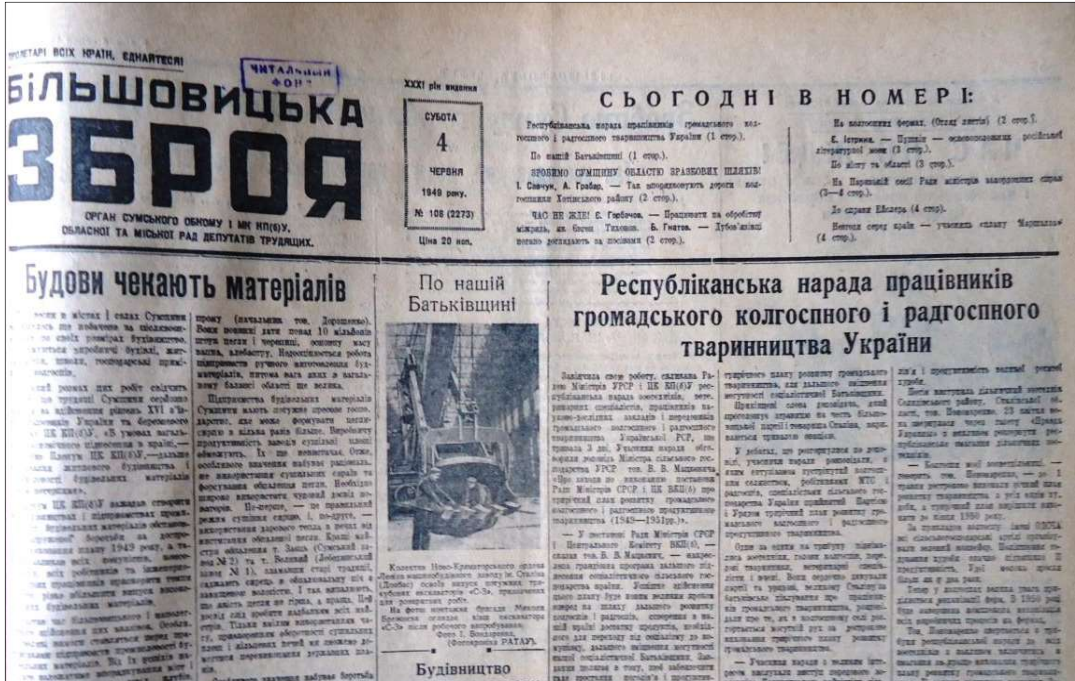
ПРОЛЕТАРІ ВСІХ КРАЇН, ЄДНАЙТЕСЯ!

ЧИТАЛЬНИЙ ФОНД

БІЛЬШОВИЦЬКА ЗБРОЯ

ОРГАН СУМСЬКОГО ОБКОМУ І МК КП(б)У, ОБЛАСНОЇ ТА МІСЬКОЇ РАД ДЕПУТАТІВ ТРУДЯЩИХ.

XXXI рік видання

СУБОТА 4 ЧЕРВНЯ 1949 року. № 108 (2273)

Ціна 20 коп.

СЬОГОДНІ В НОМЕРІ:

Республіканська нарада працівників громадського колгоспного і радгоспного тваринництва України (1 стор.).

По нашій Батьківщині (1 стор.).

ЗРОБИМО СУМЩИНУ ОБЛАСТЮ ЗРАЗКОВИХ ШЛЯХІВ! І. Свячун, А. Грабар. — Так впорядковують дороги колгоспники Хотінського району (2 стор.).

ЧАС НЕ ЖДЕ! Є. Горбачов. — Працювати на обробітку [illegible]. Б. Гнатов. — Дубов'язівці погано доглядають за посівами (2 стор.).

На колгоспних фермах. (Огляд листів) (2 стор.).

Є. Істрина. — Пушкін — основоположник російської літературної мови (3 стор.).

По місту та області (3 стор.).

На Паризькій сесії Ради міністрів закордонних справ (3—4 стор.).

До справи Ейслера (4 стор.).

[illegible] (4 стор.).

Будови чекають матеріалів

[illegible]

По нашій Батьківщині

Колектив Ново-Краматорського ордена Леніна машинобудівного заводу ім. Сталіна (Донбас) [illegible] «С-3» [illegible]

Фото І. Бондаренка. (Фотохроніка РАТАУ).

Будівництво

Республіканська нарада працівників громадського колгоспного і радгоспного тваринництва України

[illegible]